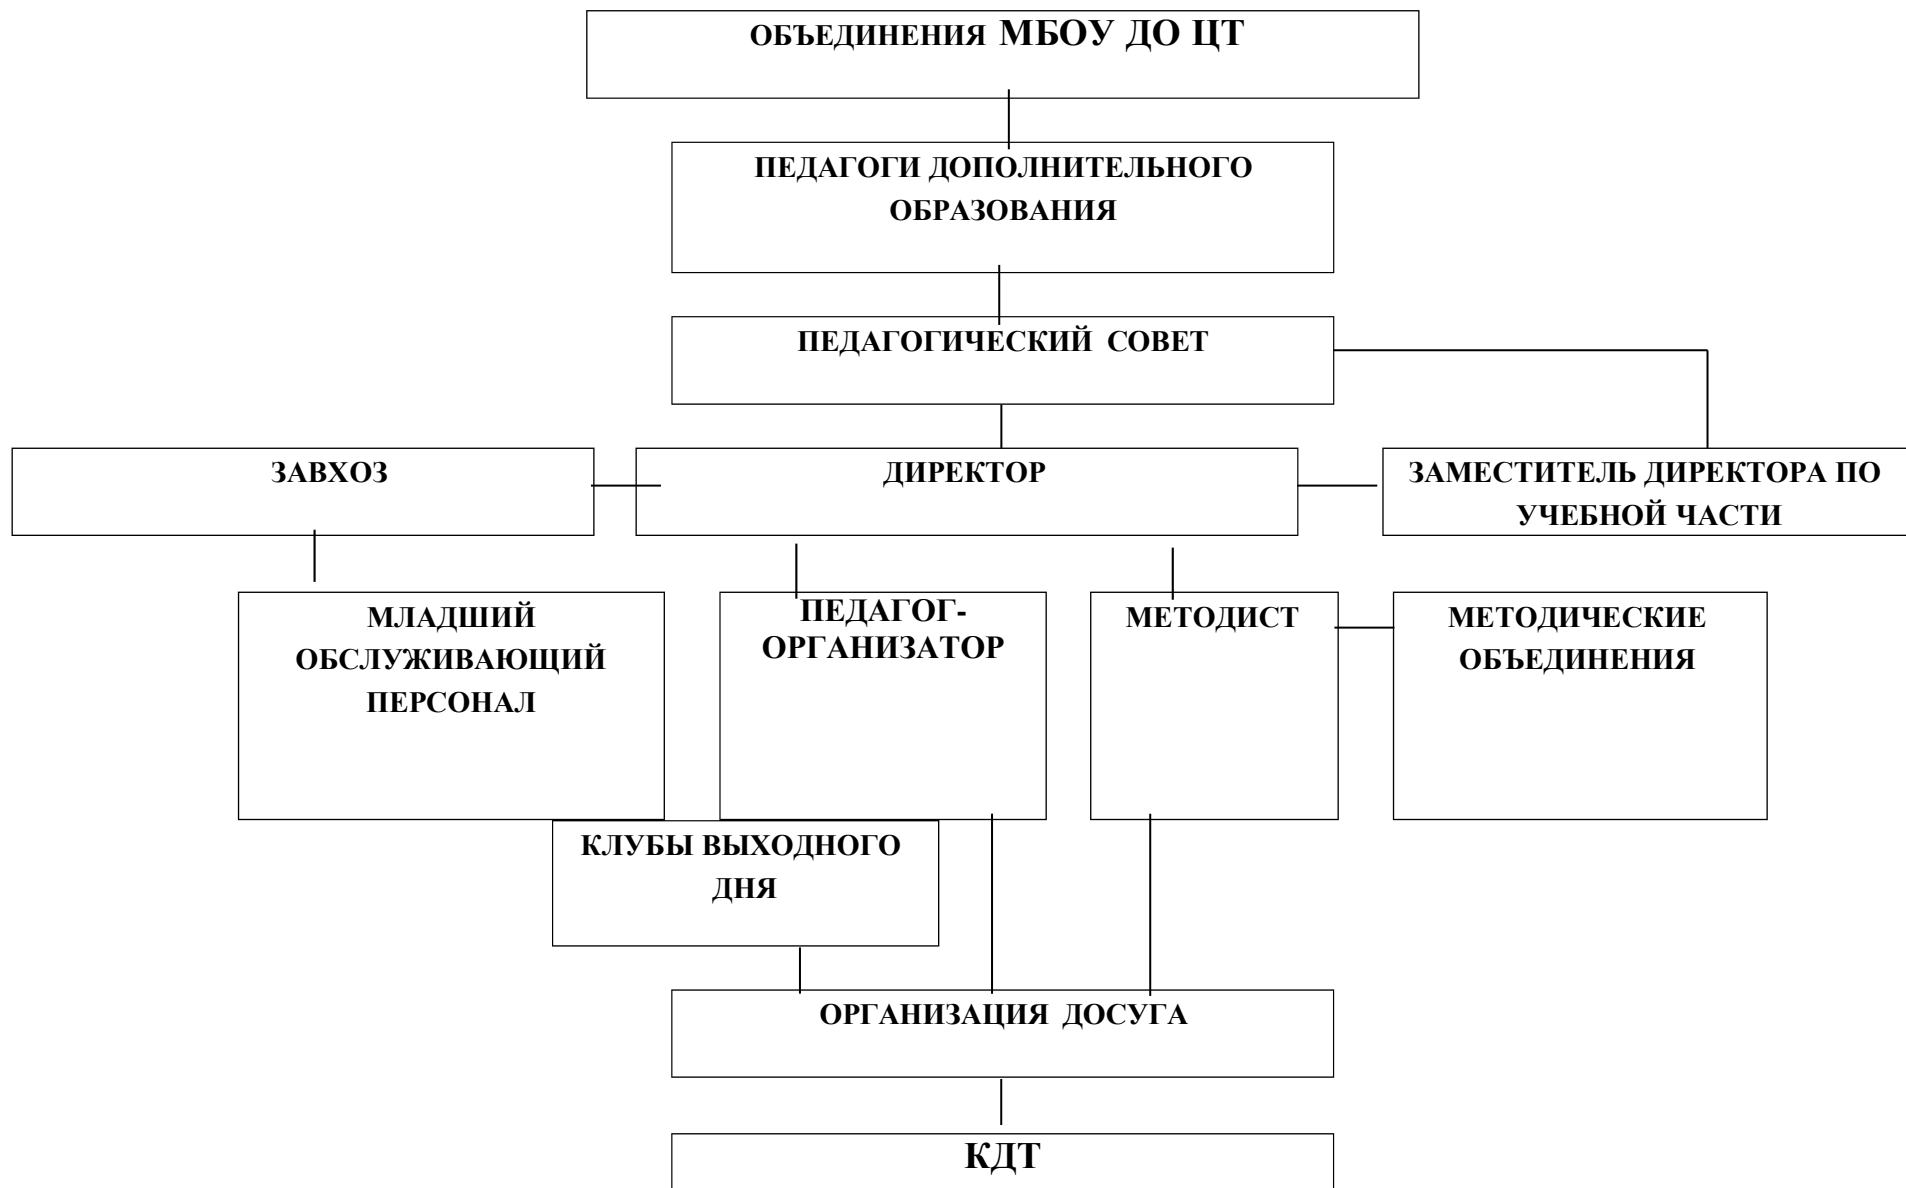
ОБЪЕДИНЕНИЯ МБОУ ДО ЦТ

ПЕДАГОГИ ДОПОЛНИТЕЛЬНОГО ОБРАЗОВАНИЯ

ПЕДАГОГИЧЕСКИЙ СОВЕТ

ЗАВХОЗ

ДИРЕКТОР

ЗАМЕСТИТЕЛЬ ДИРЕКТОРА ПО УЧЕБНОЙ ЧАСТИ

МЛАДШИЙ ОБСЛУЖИВАЮЩИЙ ПЕРСОНАЛ

ПЕДАГОГ-ОРГАНИЗАТОР

МЕТОДИСТ

МЕТОДИЧЕСКИЕ ОБЪЕДИНЕНИЯ

КЛУБЫ ВЫХОДНОГО ДНЯ

ОРГАНИЗАЦИЯ ДОСУГА

КДТ